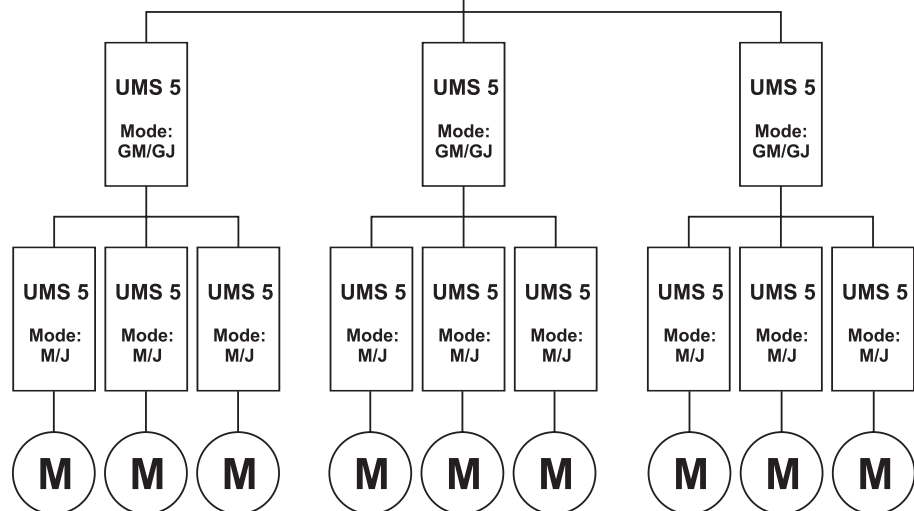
UMS 5
Mode: GM/GJ

UMS 5
Mode: GM/GJ

UMS 5
Mode: GM/GJ

UMS 5
Mode: M/J

UMS 5
Mode: M/J

UMS 5
Mode: M/J

UMS 5
Mode: M/J

UMS 5
Mode: M/J

UMS 5
Mode: M/J

UMS 5
Mode: M/J

UMS 5
Mode: M/J

UMS 5
Mode: M/J

M M M M M M M M M